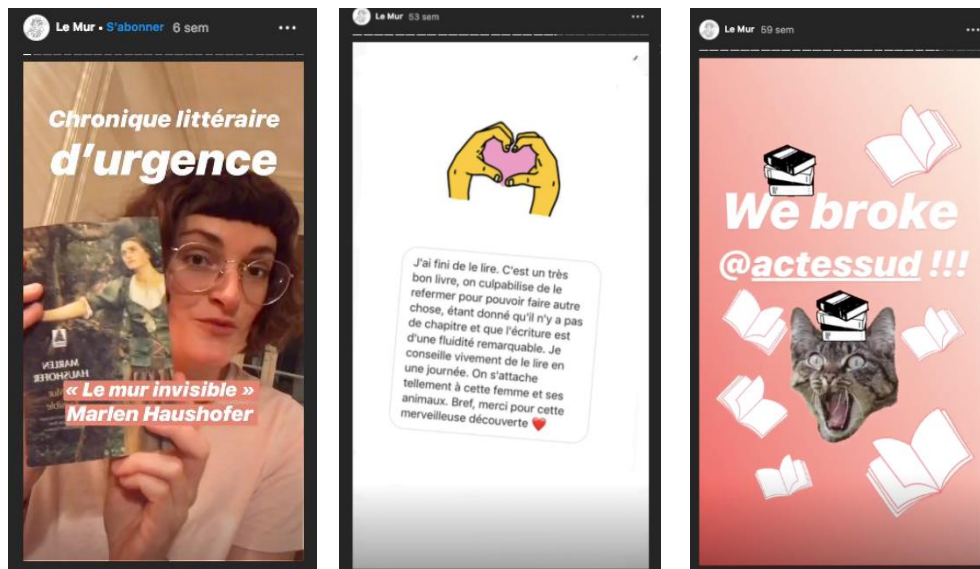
Le Mur • S'abonner 6 sem

Chronique littéraire d'urgence

MARLEN HAUSHOFER

« Le mur invisible » Marlen Haushofer

Le Mur 53 sem

J'ai fini de le lire. C'est un très bon livre, on culpabilise de le refermer pour pouvoir faire autre chose, étant donné qu'il n'y a pas de chapitre et que l'écriture est d'une fluidité remarquable. Je conseille vivement de le lire en une journée. On s'attache tellement à cette femme et ses animaux. Bref, merci pour cette merveilleuse découverte ❤️

Le Mur 59 sem

We broke @actessud !!!